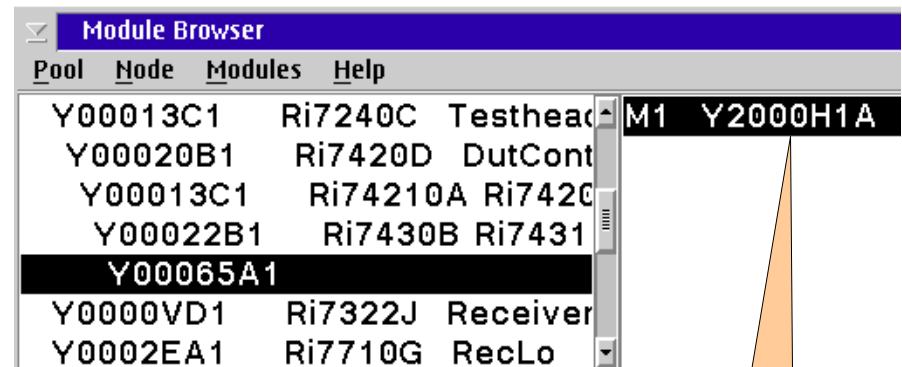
Module Browser

Pool Node Modules Help

Y00013C1 Ri7240C Testheac
Y00020B1 Ri7420D DutCont
Y00013C1 Ri74210A Ri7420
Y00022B1 Ri7430B Ri7431
Y00065A1
Y0000VD1 Ri7322J Receiver
Y0002EA1 Ri7710G RecLo

M1 Y2000H1A